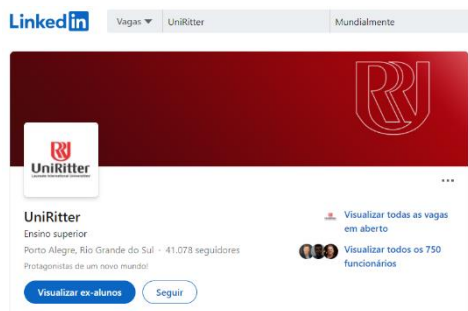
LinkedIn

Vagas ▼ UniRitter Mundialmente

UniRitter
Laureate International Universities

UniRitter
Ensino superior
Porto Alegre, Rio Grande do Sul · 41.078 seguidores
Protagonistas de um novo mundo!

Visualizar todas as vagas em aberto

Visualizar todos os 750 funcionários

Visualizar ex-alunos

Seguir

...